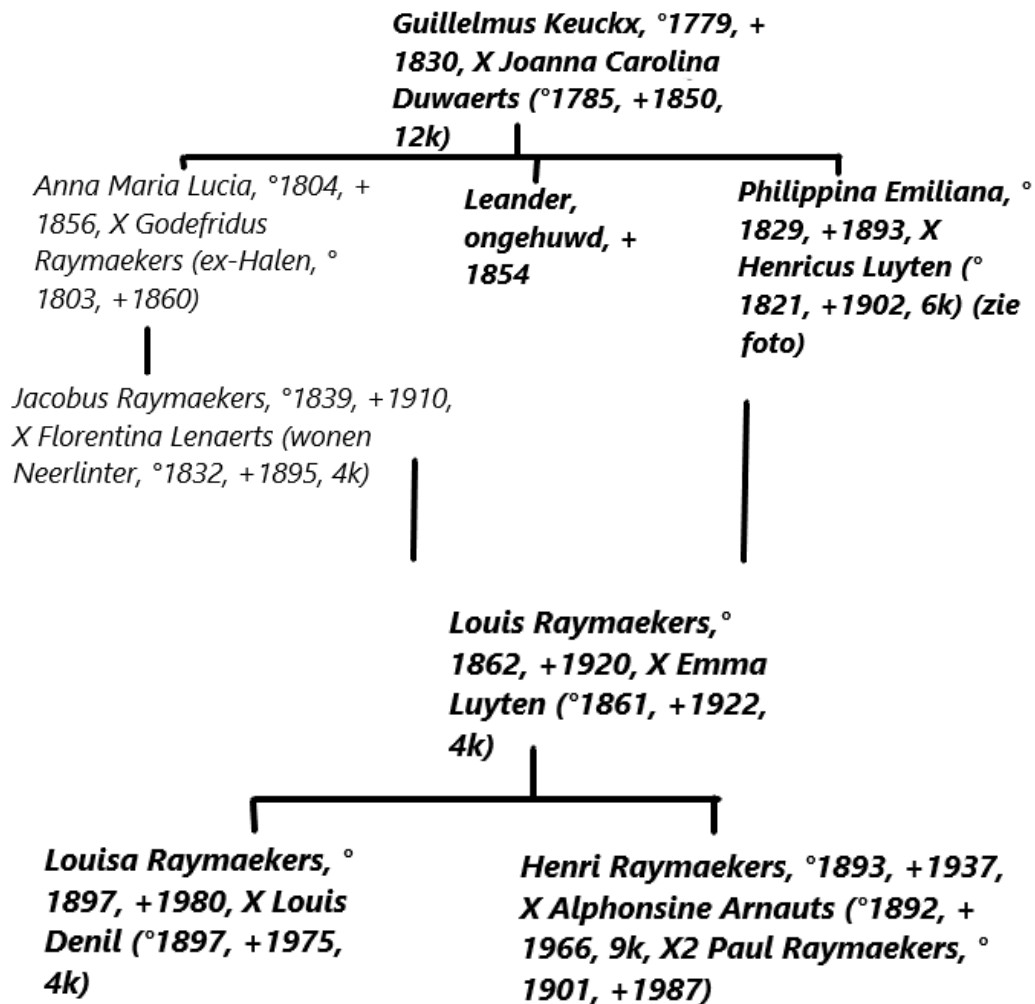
Guillelmus Keuckx, °1779, + 1830, X Joanna Carolina Duwaerts (°1785, +1850, 12k)

Anna Maria Lucia, °1804, + 1856, X Godefridus Raymaekers (ex-Halen, ° 1803, +1860)

Leander, ongehuwd, + 1854

Philippina Emiliana, ° 1829, +1893, X Henricus Luyten (° 1821, +1902, 6k) (zie foto)

Jacobus Raymaekers, °1839, +1910, X Florentina Lenaerts (wonen Neerlinter, °1832, +1895, 4k)

Louis Raymaekers,° 1862, +1920, X Emma Luyten (°1861, +1922, 4k)

Louisa Raymaekers, ° 1897, +1980, X Louis Denil (°1897, +1975, 4k)

Henri Raymaekers, °1893, +1937, X Alphonsine Arnauts (°1892, + 1966, 9k, X2 Paul Raymaekers, ° 1901, +1987)